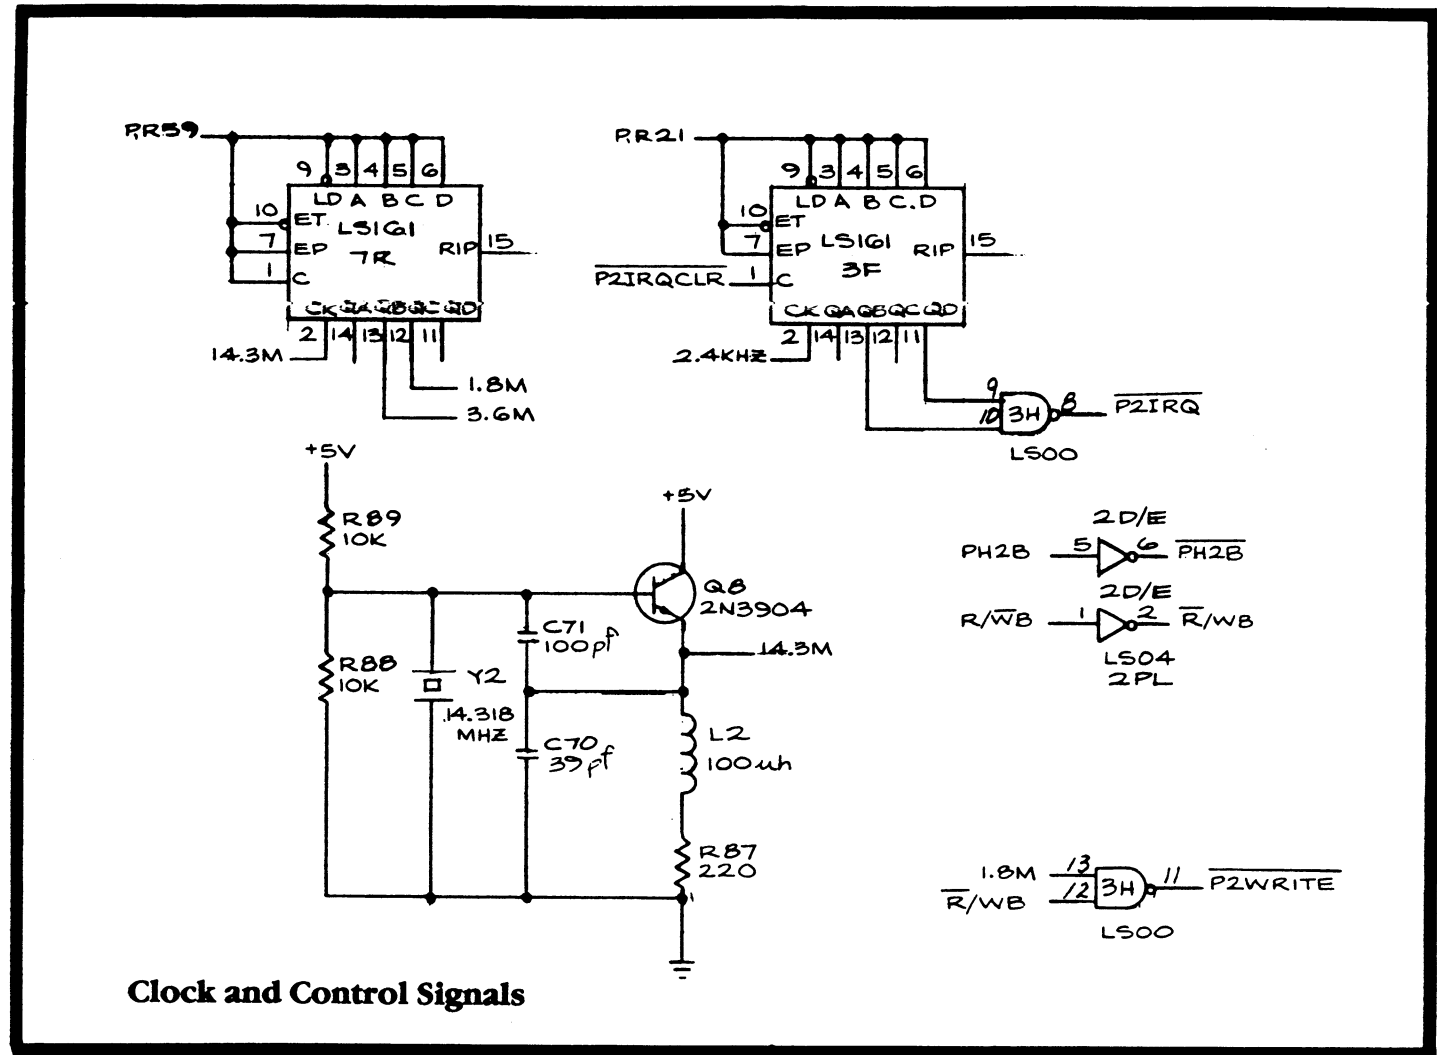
P.R59
9 3 4 5 6
LD A B C D
10 ET LS161
7 EP 7R RIP 15
1 C
CK QA QB QC QD
2 14 13 12 11
14.3M
1.8M
3.6M

P.R21
9 3 4 5 6
LD A B C.D
10 ET
7 EP LS161 RIP 15
$\overline{P2IRQCLR}$ 1 C 3F
CK QA QB QC QD
2 14 13 12 11
2.4KHZ
9
10 3H 8 $\overline{P2IRQ}$
LS00

+5V
R89
10K
+5V
Q8
2N3904
C71
100pf
14.3M
R88
10K
Y2
14.318
MHZ
C70
39pf
L2
100uh
R87
220

2D/E
PH2B 5 6 $\overline{PH2B}$
2D/E
R/$\overline{W}$B 1 2 $\overline{R}$/WB
LS04
2PL

1.8M 13
$\overline{R}$/WB 12 3H 11 $\overline{P2WRITE}$
LS00

Clock and Control Signals